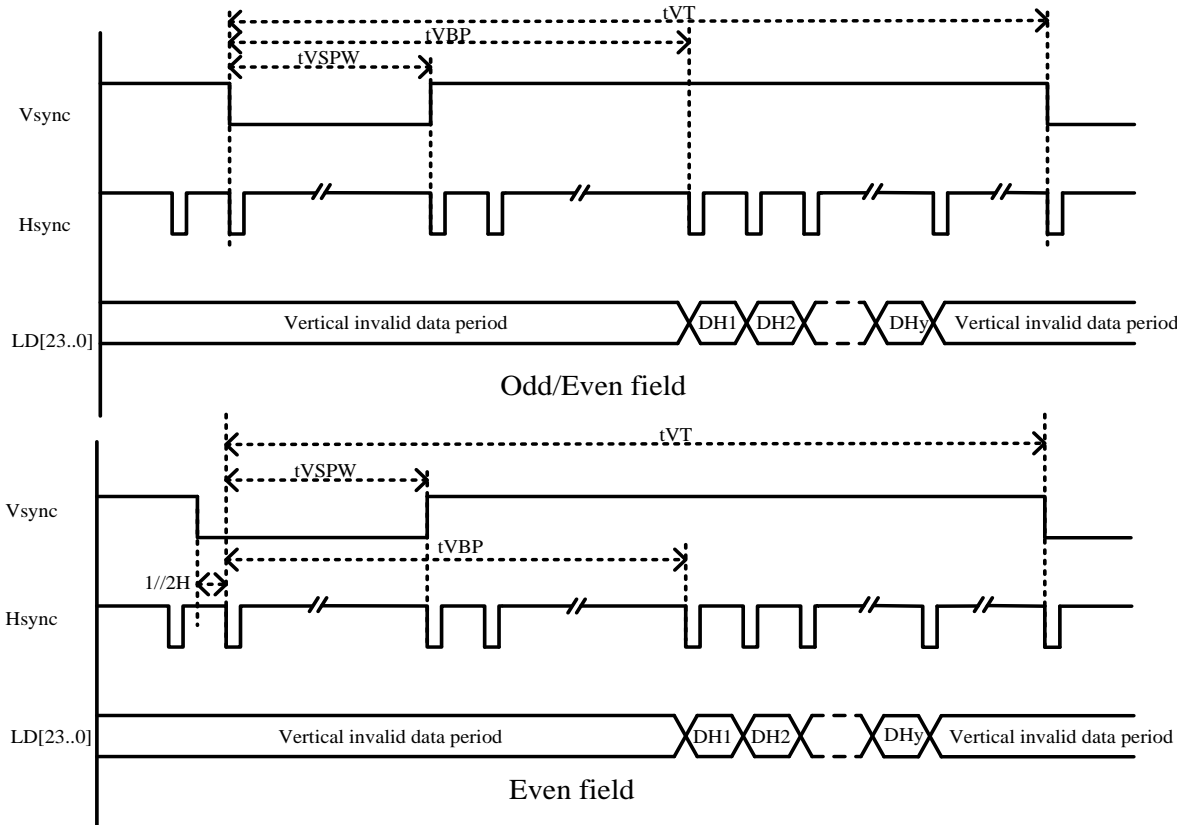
tVT
tVBP
tVSPW
Vsync
Hsync
LD[23..0]
Vertical invalid data period
DH1
DH2
DHy
Vertical invalid data period
Odd/Even field

tVT
tVSPW
Vsync
tVBP
1//2H
Hsync
LD[23..0]
Vertical invalid data period
DH1
DH2
DHy
Vertical invalid data period
Even field